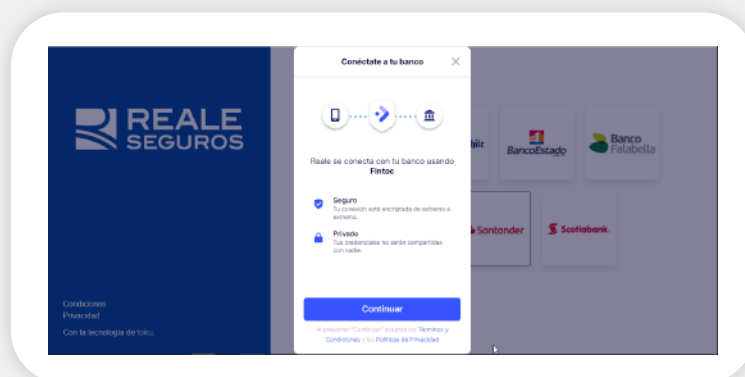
REALE SEGUROS

Condiciones
Privacidad

Con la tecnología de toku

Conéctate a tu banco

Reale se conecta con tu banco usando Fintoc

Seguro
Tu conexión está encriptada de extremo a extremo.

Privado
Tus credenciales no serán compartidas con nadie.

Continuar

Al presionar "Continuar" aceptas los Términos y Condiciones y la Política de Privacidad

hile

BancoEstado

Banco Falabella

Santander

Scotiabank.